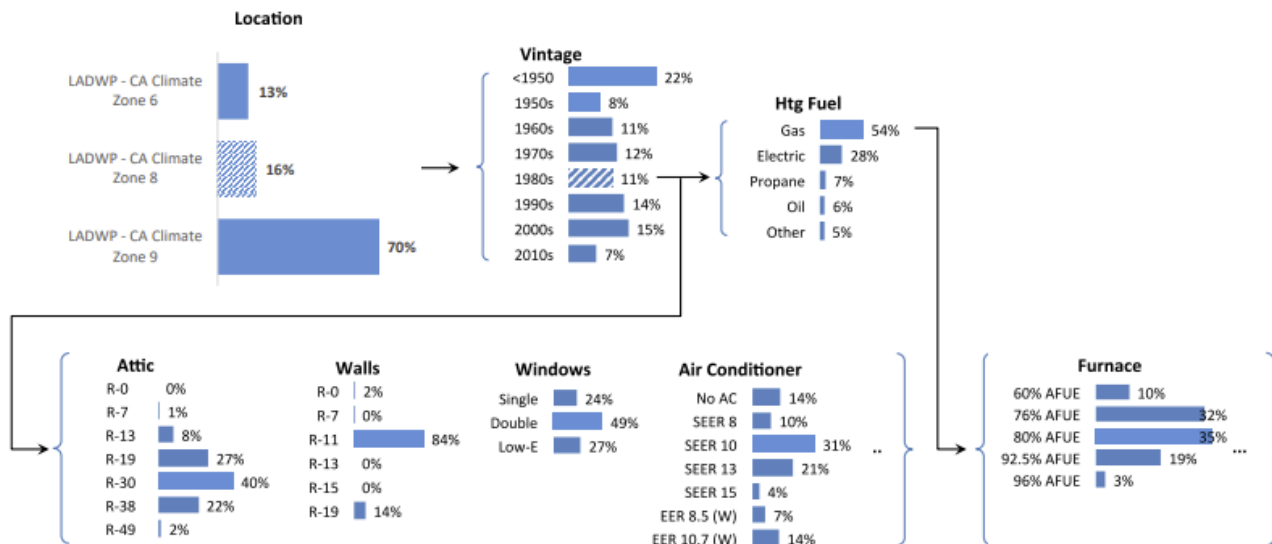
Location

LADWP - CA Climate Zone 6 13%

LADWP - CA Climate Zone 8 16%

LADWP - CA Climate Zone 9 70%

Vintage
<1950 22%
1950s 8%
1960s 11%
1970s 12%
1980s 11%
1990s 14%
2000s 15%
2010s 7%

Htg Fuel
Gas 54%
Electric 28%
Propane 7%
Oil 6%
Other 5%

Attic
R-0 0%
R-7 1%
R-13 8%
R-19 27%
R-30 40%
R-38 22%
R-49 2%

Walls
R-0 2%
R-7 0%
R-11 84%
R-13 0%
R-15 0%
R-19 14%

Windows
Single 24%
Double 49%
Low-E 27%

Air Conditioner
No AC 14%
SEER 8 10%
SEER 10 31%
SEER 13 21%
SEER 15 4%
EER 8.5 (W) 7%
EER 10.7 (W) 14%

..

Furnace
60% AFUE 10%
76% AFUE 32%
80% AFUE 35%
92.5% AFUE 19%
96% AFUE 3%

...